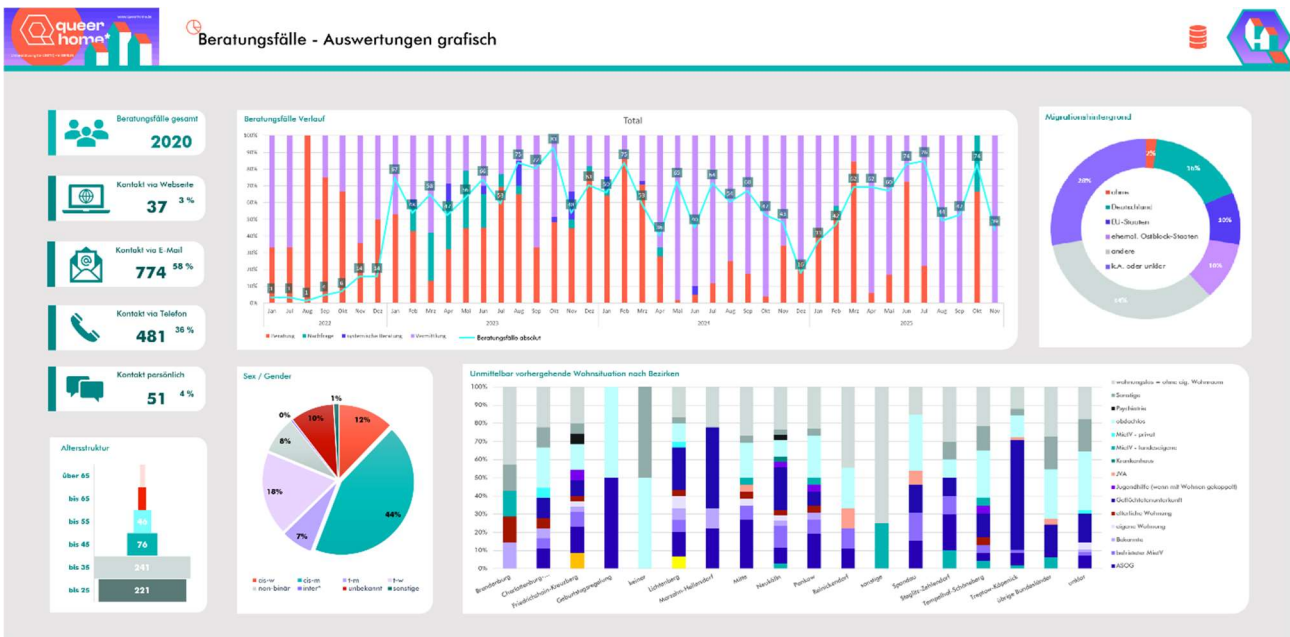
queer home*

Beratungsfälle - Auswertungen grafisch

Beratungsfälle gesamt
2020

Kontakt via Webseite
37 3 %

Kontakt via E-Mail
774 58 %

Kontakt via Telefon
481 36 %

Kontakt persönlich
51 4 %

Altersstruktur
über 65
bis 65
bis 55
bis 45
bis 35
bis 25
46
76
241
221

Beratungsfälle Verlauf
Total
100% 90% 80% 70% 60% 50% 40% 30% 20% 10% 0%
Jan Jul Aug Sep Okt Nov Dez Jan Feb Mrz Apr Mai Jun Jul Aug Sep Okt Nov Dez Jan Feb Mrz Apr Mai Jun Jul Aug Sep Okt Nov Dez Jan Feb Mrz Apr Mai Jun Jul Aug Sep Okt Nov
2022 2023 2024 2025
Beratung Nachfrage systemische Beratung Vermittlung Beratungsfälle absolut

Migrationshintergrund
ohne
Deutschland
EU-Staaten
ehemal. Ostblock-Staaten
andere
k.A. oder unklar
2% 16% 10% 10% 34% 28%

Sex / Gender
1% 12% 44% 7% 18% 8% 0% 10%
cis-w cis-m t-m t-w non-binär inter* unbekannt sonstige

Unmittelbar vorhergehende Wohnsituation nach Bezirken
100% 90% 80% 70% 60% 50% 40% 30% 20% 10% 0%
Brandenburg Charlottenburg-... Friedrichshain-Kreuzberg Geburtsregelung keiner Lichtenberg Marzahn-Hellersdorf Mitte Neukölln Pankow Reinickendorf sonstige Spandau Steglitz-Zehlendorf Tempelhof-Schöneberg Treptow-Köpenick übrige Bundesländer unklar
wohnungslos = ohne eig. Wohnraum
Sonstige
Psychiatrie
obdachlos
MietV - privat
MietV - landeseigene
Krankenhaus
JVA
Jugendhilfe (wenn mit Wohnen gekoppelt)
Geflüchtetenunterkunft
elterliche Wohnung
eigene Wohnung
Bekannte
befristeter MietV
ASOG